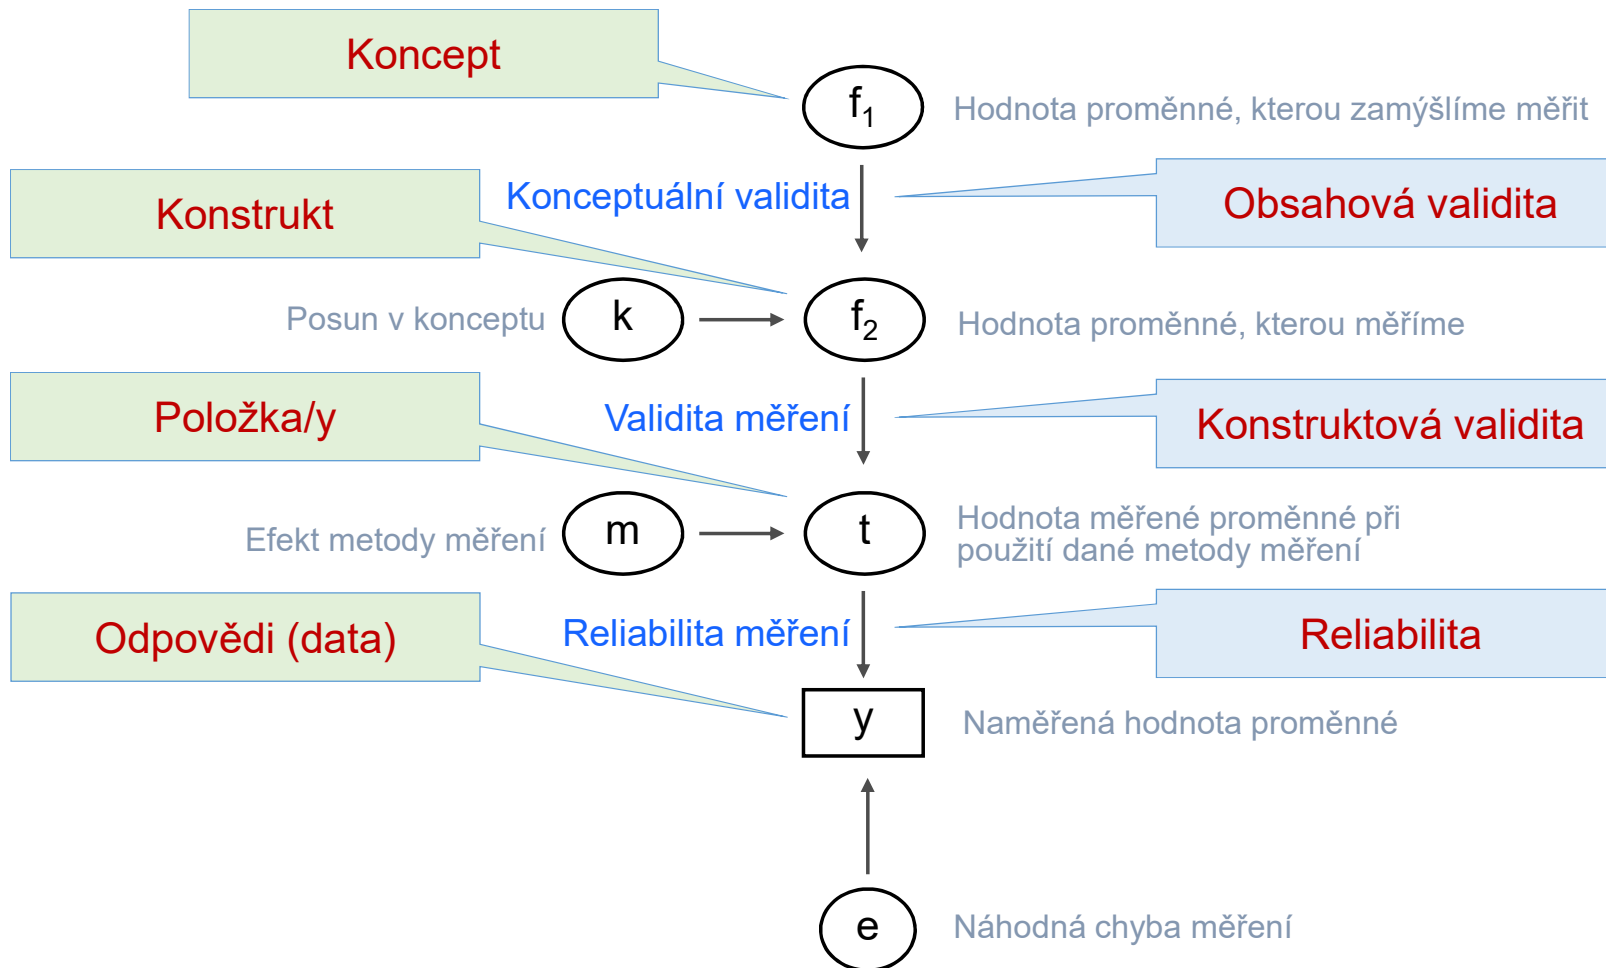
Koncept

$f_1$

Hodnota proměnné, kterou zamýšlíme měřit

Konceptuální validita

Obsahová validita

Konstrukt

Posun v konceptu

k

$f_2$

Hodnota proměnné, kterou měříme

Položka/y

Validita měření

Konstruktová validita

Efekt metody měření

m

t

Hodnota měřené proměnné při použití dané metody měření

Odpovědi (data)

Reliabilita měření

Reliabilita

y

Naměřená hodnota proměnné

e

Náhodná chyba měření